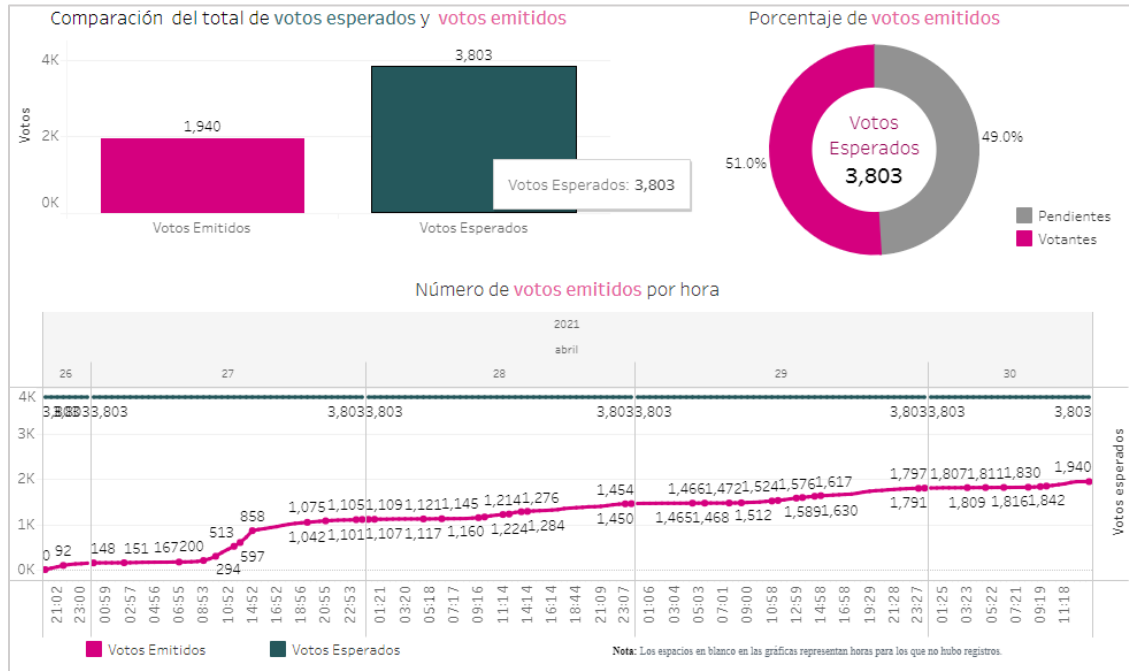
Comparación del total de votos esperados y votos emitidos

Votos

4K
2K
0K

1,940
3,803

Votos Esperados: 3,803

Votos Emitidos
Votos Esperados

Porcentaje de votos emitidos

Votos Esperados
3,803

51.0%
49.0%

Pendientes
Votantes

Número de votos emitidos por hora

2021
abril

26
27
28
29
30

4K
3K
2K
1K
0K

3,803 3,803 3,803 3,803 3,803 3,803 3,803 3,803 3,803 3,803 3,803

0 92 148 151 167 200 513 294 858 597 1,075 1,042 1,105 1,101 1,109 1,107 1,121 1,117 1,145 1,160 1,214 1,224 1,276 1,284 1,454 1,450 1,466 1,465 1,472 1,468 1,524 1,512 1,576 1,589 1,617 1,630 1,797 1,791 1,807 1,809 1,811 1,816 1,830 1,842 1,940

Votos esperados

21:02
23:00
00:59
02:57
04:56
06:55
08:53
10:52
14:52
16:52
18:56
20:55
22:53
01:21
03:20
05:18
07:17
09:16
11:14
14:14
16:14
18:44
21:09
23:07
01:06
03:04
05:03
07:01
09:00
10:58
12:59
14:58
16:58
19:29
21:28
23:27
01:25
03:23
05:22
07:21
09:19
11:18

Votos Emitidos
Votos Esperados

Nota: Los espacios en blanco en las gráficas representan horas para los que no hubo registros.